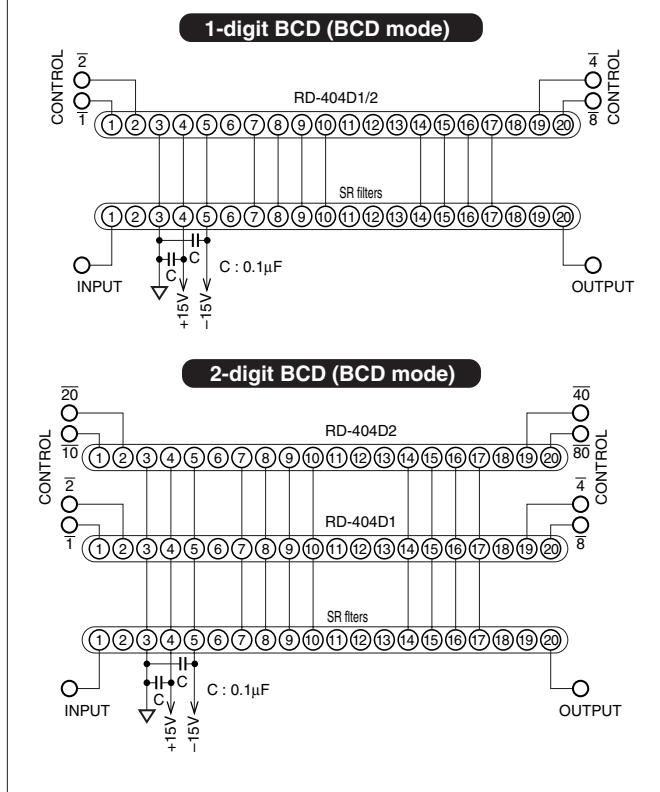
1-digit BCD (BCD mode)

CONTROL
$\overline{2}$
$\overline{1}$

$\overline{4}$
$\overline{8}$
CONTROL

RD-404D1/2

1 2 3 4 5 6 7 8 9 10 11 12 13 14 15 16 17 18 19 20

SR filters

1 2 3 4 5 6 7 8 9 10 11 12 13 14 15 16 17 18 19 20

C
C
C : 0.1μF

INPUT
+15V
−15V
OUTPUT

2-digit BCD (BCD mode)

CONTROL
$\overline{20}$
$\overline{10}$

$\overline{40}$
$\overline{80}$
CONTROL

RD-404D2

1 2 3 4 5 6 7 8 9 10 11 12 13 14 15 16 17 18 19 20

$\overline{2}$
$\overline{1}$

$\overline{4}$
$\overline{8}$

RD-404D1

1 2 3 4 5 6 7 8 9 10 11 12 13 14 15 16 17 18 19 20

SR fiters

1 2 3 4 5 6 7 8 9 10 11 12 13 14 15 16 17 18 19 20

C
C
C : 0.1μF

INPUT
+15V
−15V
OUTPUT